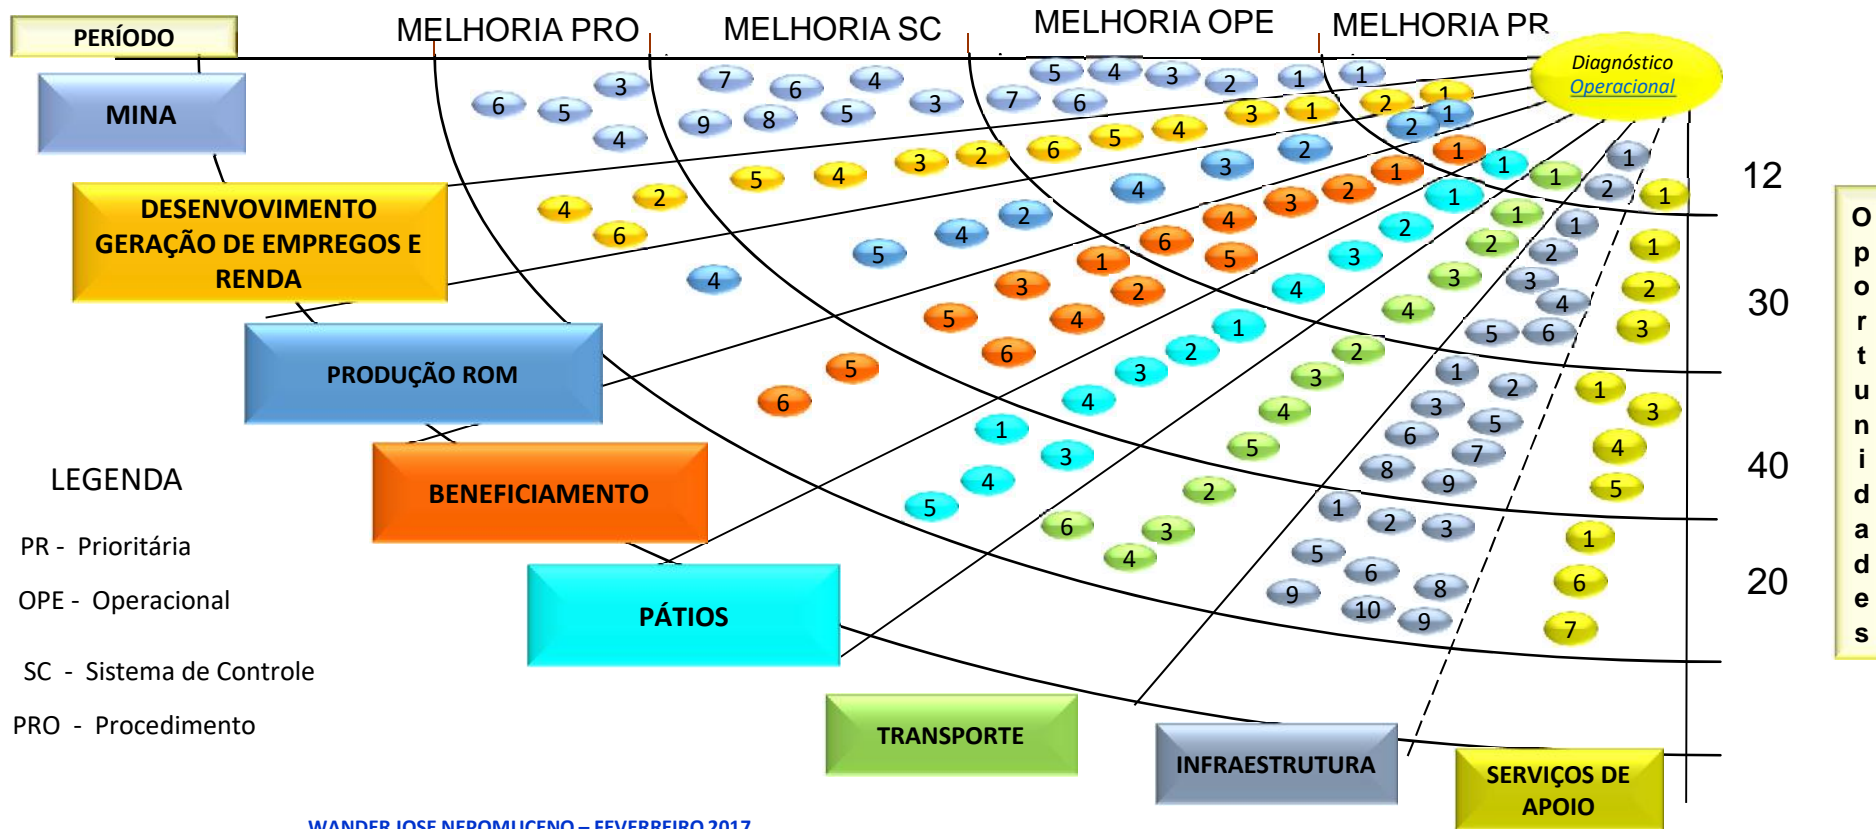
PERÍODO

MELHORIA PRO MELHORIA SC MELHORIA OPE MELHORIA PR

Diagnóstico Operacional

MINA

DESENVOLVIMENTO GERAÇÃO DE EMPREGOS E RENDA

PRODUÇÃO ROM

BENEFICIAMENTO

PÁTIOS

TRANSPORTE

INFRAESTRUTURA

SERVIÇOS DE APOIO

12

30

40

20

Oportunidades

LEGENDA

PR - Prioritária

OPE - Operacional

SC - Sistema de Controle

PRO - Procedimento

6 5 3 4 7 9 6 8 4 5 3 7 6 5 4 3 2 1 1

4 2 6 5 4 3 2 6 5 4 3 1 2 1 2 1

4 5 4 2 4 3 2 1 1 1 1 2 1

3 1 6 4 5 3 2 2 1 1 2 1 1

5 4 2 3 1 4 3 2 3 4 2

6 5 6 1 2 3 4 5 6 3

1 3 4 5 2 3 4 1 2 1 3

3 4 5 6 2 3 4 5 7 8 9

6 2 3 4 1 2 3 4 5

5 6 8 9 10 9 1 6 7

WANDER JOSE NEPOMUCENO – FEVEREIRO 2017